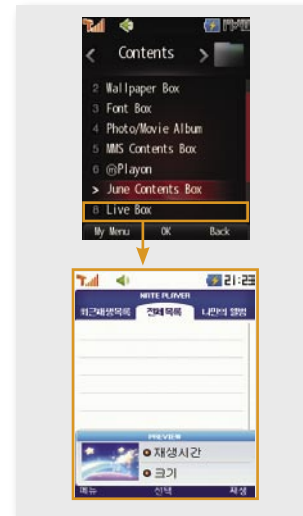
Contents
2 Wallpaper Box
3 Font Box
4 Photo/Movie Album
5 MMS Contents Box
6 @Playon
> June Contents Box
8 Live Box
My Menu OK Back

21:23
NATE PLAYER
최근재생목록 전체목록 나만의 앨범
PREVIEW
재생시간
크기
메뉴 선택 재생